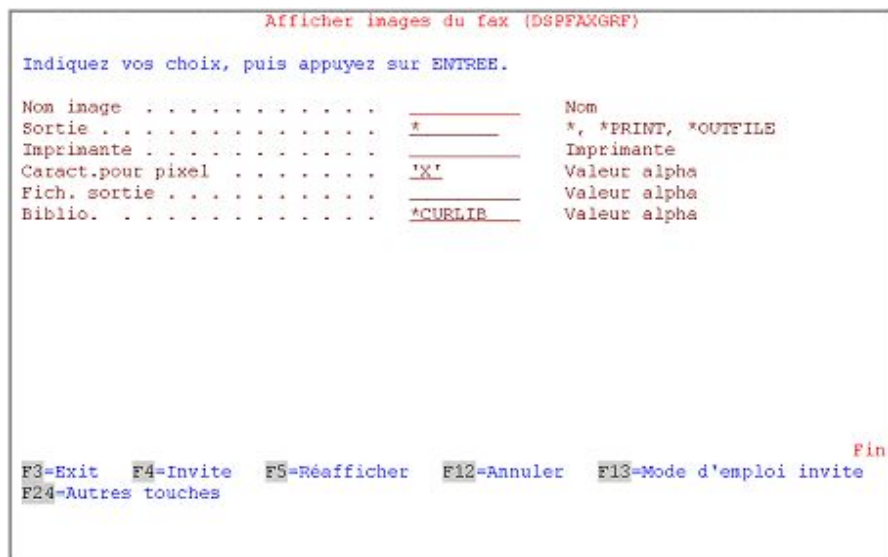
Afficher images du fax (DSPFAXGRF)

Indiquez vos choix, puis appuyez sur ENTREE.

Nom image . . . . . . . . . . . . ________ Nom
Sortie . . . . . . . . . . . . . * ________ *, *PRINT, *OUTFILE
Imprimante . . . . . . . . . . . ________ Imprimante
Caract.pour pixel . . . . . . . 'X' Valeur alpha
Fich. sortie . . . . . . . . . . ________ Valeur alpha
Biblio. . . . . . . . . . . . . *CURLIB Valeur alpha

Fin
F3=Exit F4=Invite F5=Réafficher F12=Annuler F13=Mode d'emploi invite
F24=Autres touches